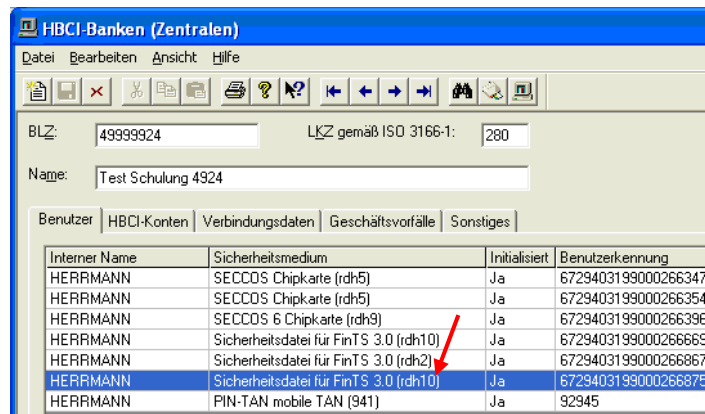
HBCI-Banken (Zentralen)

Datei Bearbeiten Ansicht Hilfe

BLZ: 49999924

LKZ gemäß ISO 3166-1: 280

Name: Test Schulung 4924

Benutzer | HBCI-Konten | Verbindungsdaten | Geschäftsvorfälle | Sonstiges

| Interner Name | Sicherheitsmedium | Initialisiert | Benutzerkennung |
|---|---|---|---|
| HERRMANN | SECCOS Chipkarte (rdh5) | Ja | 672940319900026347 |
| HERRMANN | SECCOS Chipkarte (rdh5) | Ja | 672940319900026635 |
| HERRMANN | SECCOS 6 Chipkarte (rdh9) | Ja | 672940319900026639 |
| HERRMANN | Sicherheitsdatei für FinTS 3.0 (rdh10) | Ja | 672940319900026666 |
| HERRMANN | Sicherheitsdatei für FinTS 3.0 (rdh2) | Ja | 672940319900026686 |
| HERRMANN | Sicherheitsdatei für FinTS 3.0 (rdh10) | Ja | 672940319900026687 |
| HERRMANN | PIN-TAN mobile TAN (941) | Ja | 92945 |